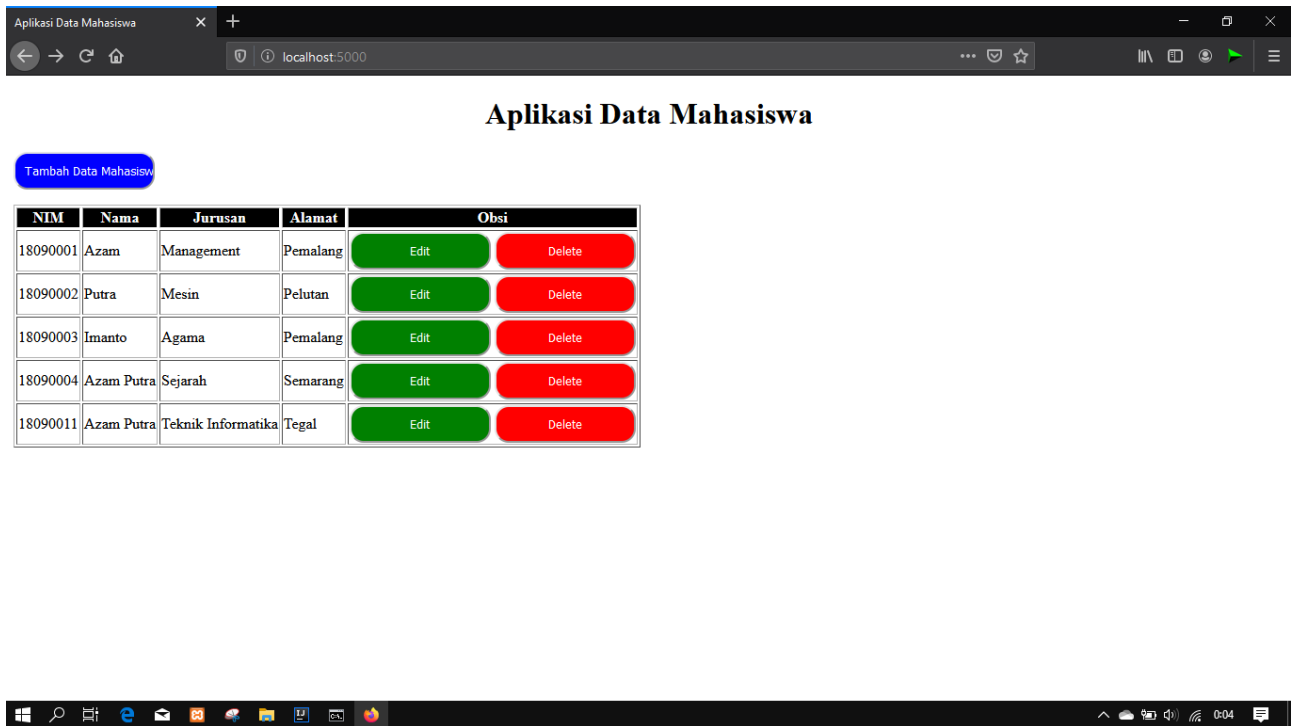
Aplikasi Data Mahasiswa

localhost:5000

Aplikasi Data Mahasiswa

Tambah Data Mahasisw

| NIM | Nama | Jurusan | Alamat | Obsi | |
|---|---|---|---|---|---|
| 18090001 | Azam | Management | Pemalang | Edit | Delete |
| 18090002 | Putra | Mesin | Pelutan | Edit | Delete |
| 18090003 | Imanto | Agama | Pemalang | Edit | Delete |
| 18090004 | Azam Putra | Sejarah | Semarang | Edit | Delete |
| 18090011 | Azam Putra | Teknik Informatika | Tegal | Edit | Delete |

0:04